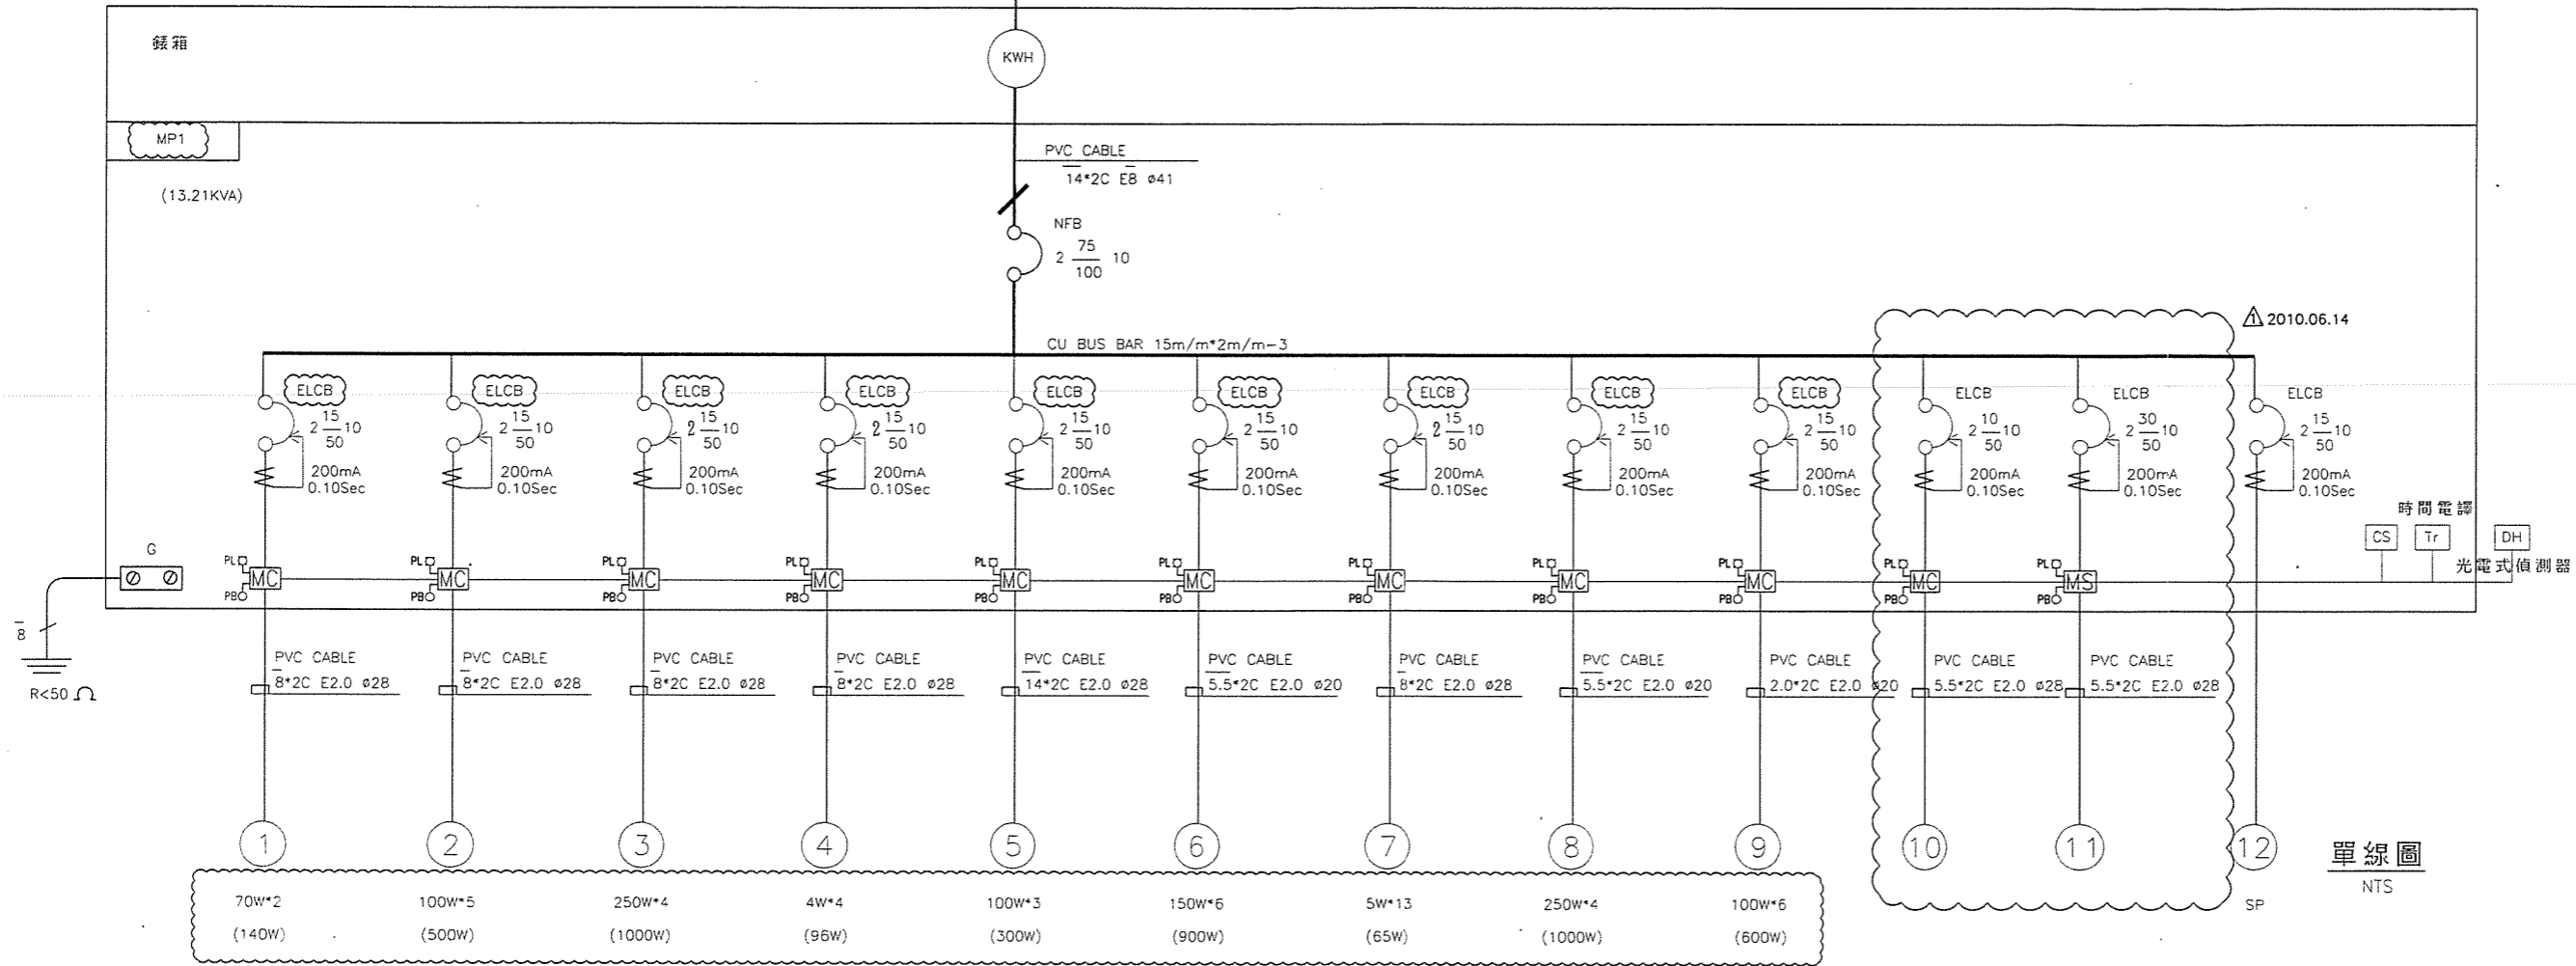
錶箱

KWH

MP1

(13.21KVA)

PVC CABLE
14*2C E8 ø41

NFB
2 $\frac{75}{100}$ 10

2010.06.14

CU BUS BAR 15m/m*2m/m-3

ELCB 2 $\frac{15}{50}$ 10 200mA 0.10Sec
ELCB 2 $\frac{15}{50}$ 10 200mA 0.10Sec
ELCB 2 $\frac{15}{50}$ 10 200mA 0.10Sec
ELCB 2 $\frac{15}{50}$ 10 200mA 0.10Sec
ELCB 2 $\frac{15}{50}$ 10 200mA 0.10Sec
ELCB 2 $\frac{15}{50}$ 10 200mA 0.10Sec
ELCB 2 $\frac{15}{50}$ 10 200mA 0.10Sec
ELCB 2 $\frac{15}{50}$ 10 200mA 0.10Sec
ELCB 2 $\frac{15}{50}$ 10 200mA 0.10Sec
ELCB 2 $\frac{10}{50}$ 10 200mA 0.10Sec
ELCB 2 $\frac{30}{50}$ 10 200mA 0.10Sec
ELCB 2 $\frac{15}{50}$ 10 200mA 0.10Sec

時間電譯
CS Tr DH
光電式偵測器

G

PL MC PB
PL MC PB
PL MC PB
PL MC PB
PL MC PB
PL MC PB
PL MC PB
PL MC PB
PL MC PB
PL MC PB
PL MS PB

8

R<50 Ω

PVC CABLE 8*2C E2.0 ø28
PVC CABLE 8*2C E2.0 ø28
PVC CABLE 8*2C E2.0 ø28
PVC CABLE 8*2C E2.0 ø28
PVC CABLE 14*2C E2.0 ø28
PVC CABLE 5.5*2C E2.0 ø20
PVC CABLE 8*2C E2.0 ø28
PVC CABLE 5.5*2C E2.0 ø20
PVC CABLE 2.0*2C E2.0 ø20
PVC CABLE 5.5*2C E2.0 ø28
PVC CABLE 5.5*2C E2.0 ø28

1 2 3 4 5 6 7 8 9 10 11 12

70W*2 (140W)
100W*5 (500W)
250W*4 (1000W)
4W*4 (96W)
100W*3 (300W)
150W*6 (900W)
5W*13 (65W)
250W*4 (1000W)
100W*6 (600W)

SP

單線圖
NTS